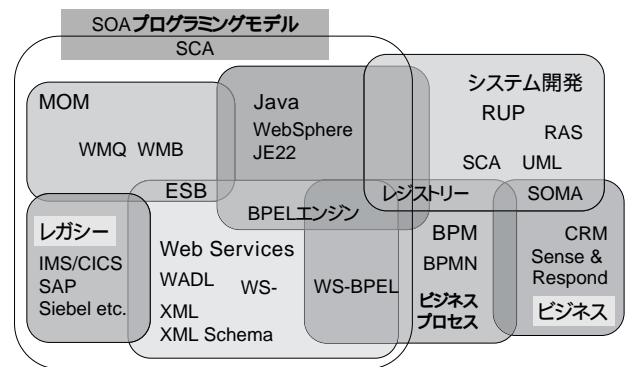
SOAプログラミングモデル
SCA

MOM
WMQ WMB

Java
WebSphere
JE22

システム開発
RUP
RAS
SCA UML

ESB

BPELエンジン

レジストリー

SOMA

レガシー
IMS/CICS
SAP
Siebel etc.

Web Services
WADL
WS-
XML
XML Schema

WS-BPEL

BPM
BPMN
ビジネス
プロセス

CRM
Sense &
Respond
ビジネス